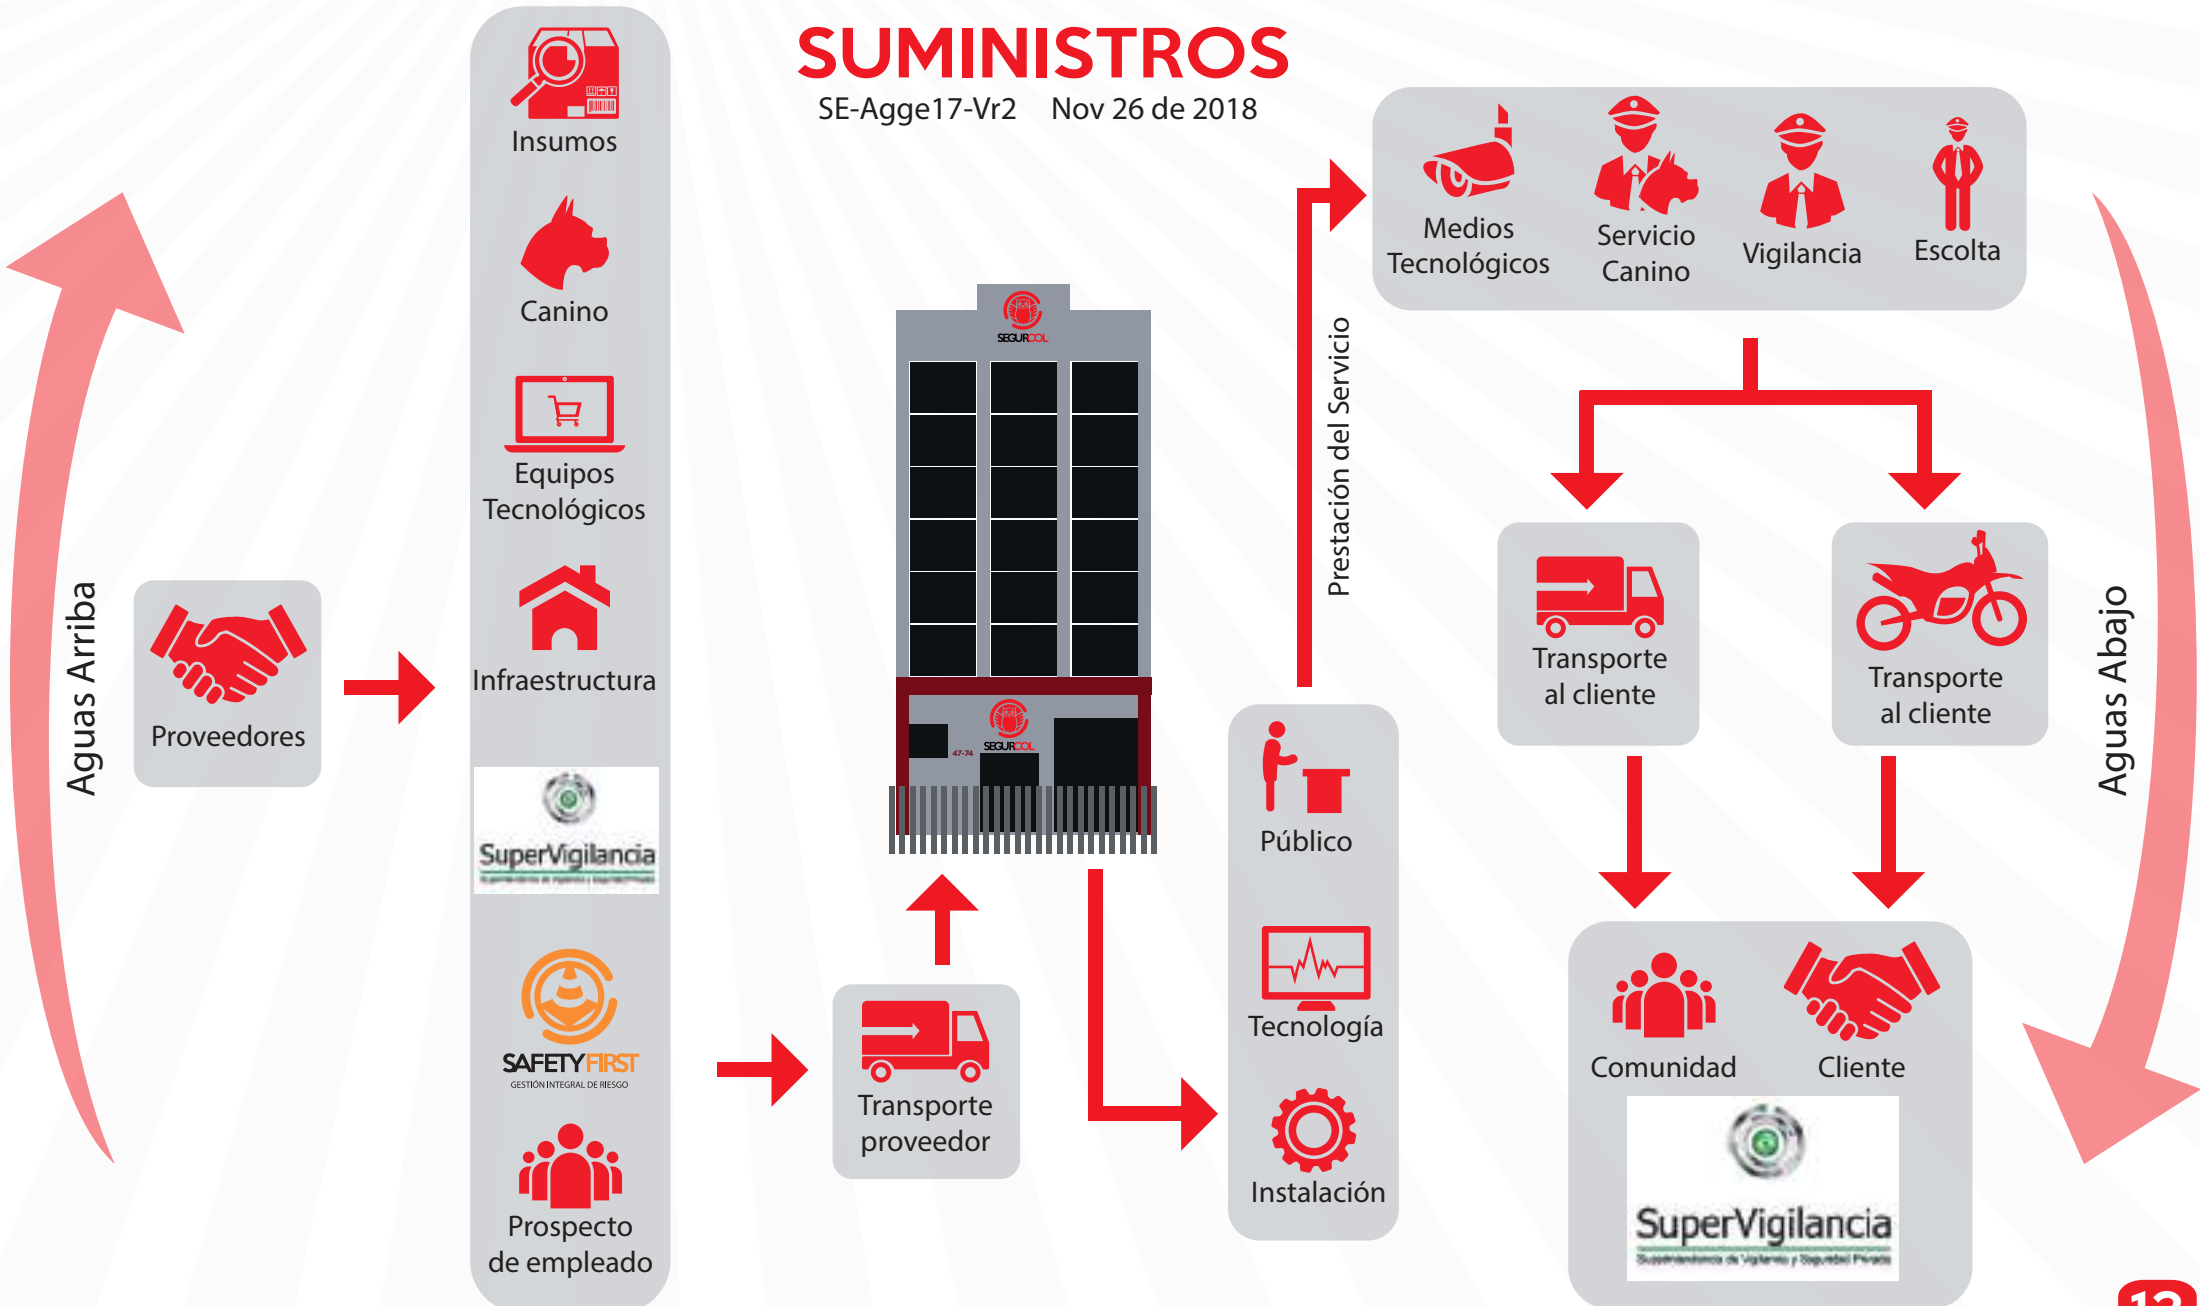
SUMINISTROS
SE-Agge17-Vr2 Nov 26 de 2018

Aguas Arriba

Proveedores

Insumos

Canino

Equipos Tecnológicos

Infraestructura

SuperVigilancia

SAFETYFIRST
GESTIÓN INTEGRAL DE RIESGO

Prospecto de empleado

Transporte proveedor

SEGURCOL

SEGURCOL

47-74

Prestación del Servicio

Público

Tecnología

Instalación

Medios Tecnológicos

Servicio Canino

Vigilancia

Escolta

Transporte al cliente

Transporte al cliente

Comunidad

Cliente

SuperVigilancia

Aguas Abajo

13